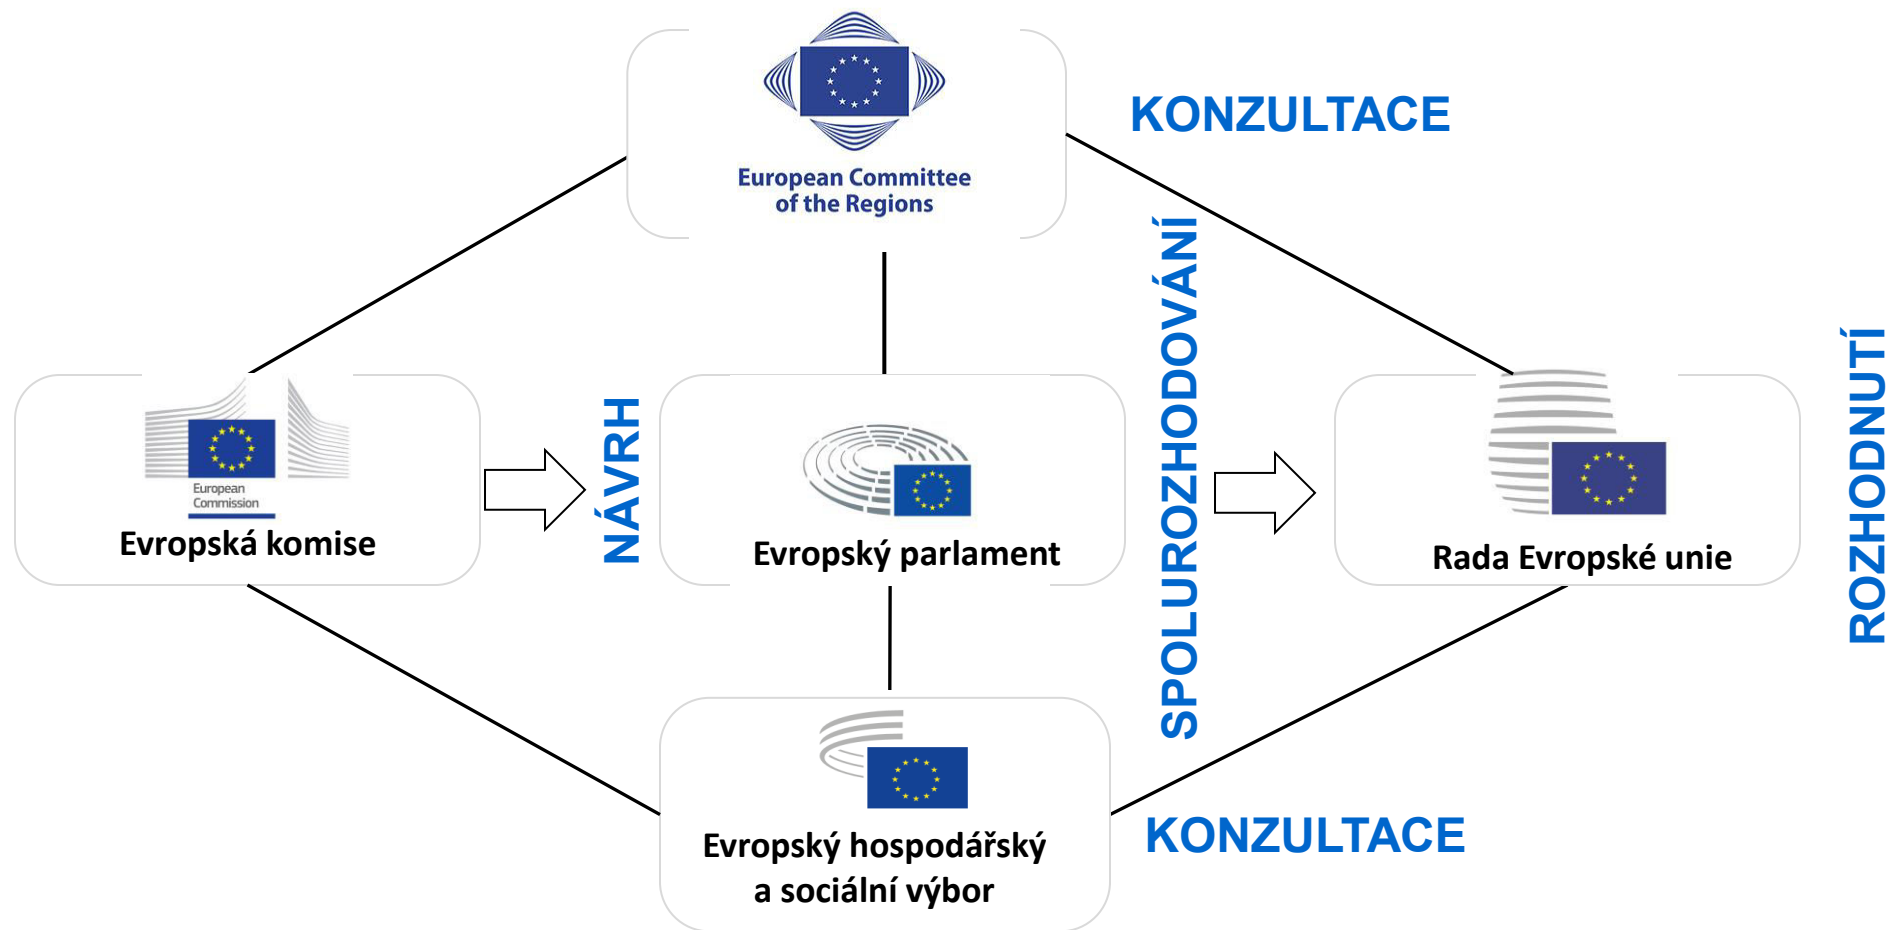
European Committee of the Regions

KONZULTACE

European Commission

Evropská komise

NÁVRH

Evropský parlament

SPOLUROZHODOVÁNÍ

Rada Evropské unie

ROZHODNUTÍ

Evropský hospodářský a sociální výbor

KONZULTACE